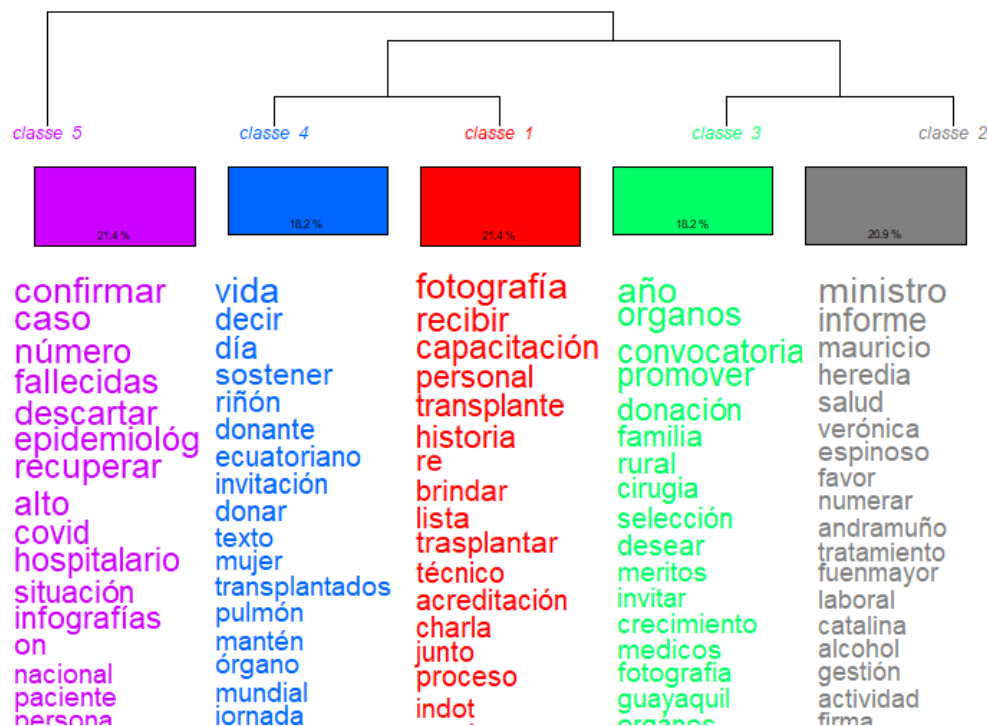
classe 5
classe 4
classe 1
classe 3
classe 2

21.4 %
18.2 %
21.4 %
18.2 %
20.9 %

confirmar
caso
número
fallecidas
descartar
epidemiológ
recuperar
alto
covid
hospitalario
situación
infografías
on
nacional
paciente
persona

vida
decir
día
sostener
riñón
donante
ecuatoriano
invitación
donar
texto
mujer
transplantados
pulmón
mantén
órgano
mundial
jornada

fotografía
recibir
capacitación
personal
transplante
historia
re
brindar
lista
trasplantar
técnico
acreditación
charla
junto
proceso
indot

año
organos
convocatoria
promover
donación
familia
rural
cirugia
selección
desear
meritos
invitar
crecimiento
medicos
fotografia
guayaquil
organos

ministro
informe
mauricio
heredia
salud
verónica
espinoso
favor
numerar
andramuño
tratamiento
fuenmayor
laboral
catalina
alcohol
gestión
actividad
firma